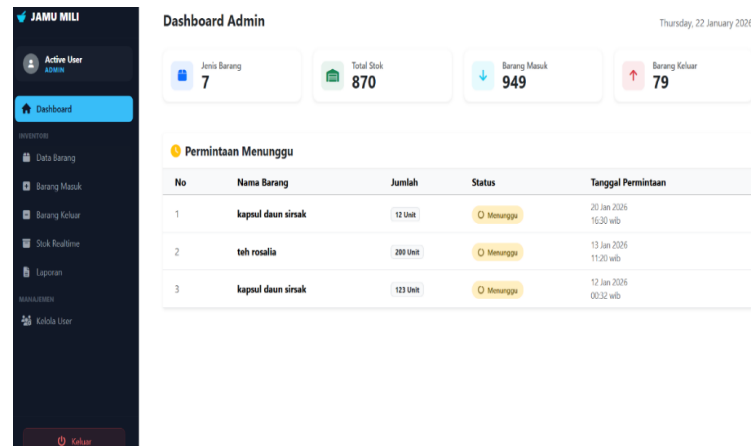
JAMU MILI

Active User
ADMIN

Dashboard

INVENTORI

Data Barang

Barang Masuk

Barang Keluar

Stok Realtime

Laporan

MANAJEMEN

Kelola User

Keluar

Dashboard Admin

Thursday, 22 January 2026

Jenis Barang
7

Total Stok
870

Barang Masuk
949

Barang Keluar
79

Permintaan Menunggu

| No | Nama Barang | Jumlah | Status | Tanggal Permintaan |
|---|---|---|---|---|
| 1 | kapsul daun sirsak | 12 Unit | Menunggu | 20 Jan 2026 16:30 wib |
| 2 | teh rosalia | 200 Unit | Menunggu | 13 Jan 2026 11:20 wib |
| 3 | kapsul daun sirsak | 123 Unit | Menunggu | 12 Jan 2026 00:32 wib |